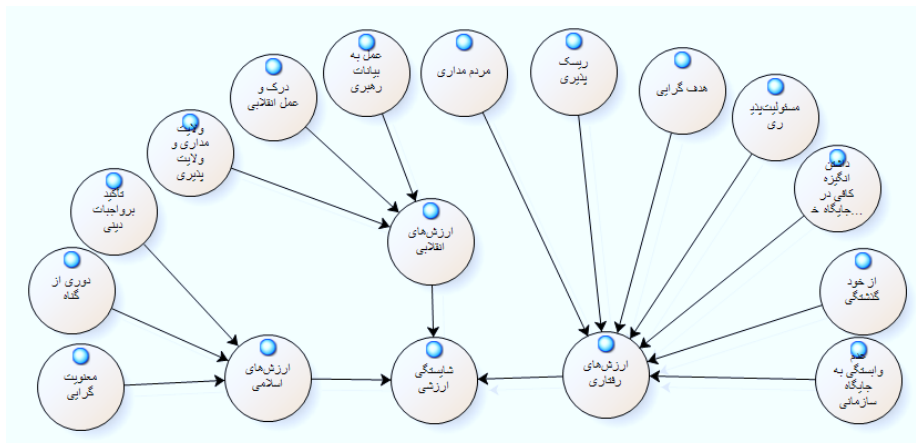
عمل به بیانات رهبری

درک و عمل انقلابی

ولایت مداری و ولایت پذیری

تاکید برواجبات دینی

دوری از گناه

معنویت گرایی

ارزش‌های انقلابی

ارزش‌های اسلامی

شایستگی ارزشی

مردم مداری

ریسک پذیری

هدف گرایی

مسئولیت‌پذیری

داشتن انگیزه کافی در جایگاه خ...

از خود گذشتگی

عدم وابستگی به جایگاه سازمانی

ارزش‌های رفتاری